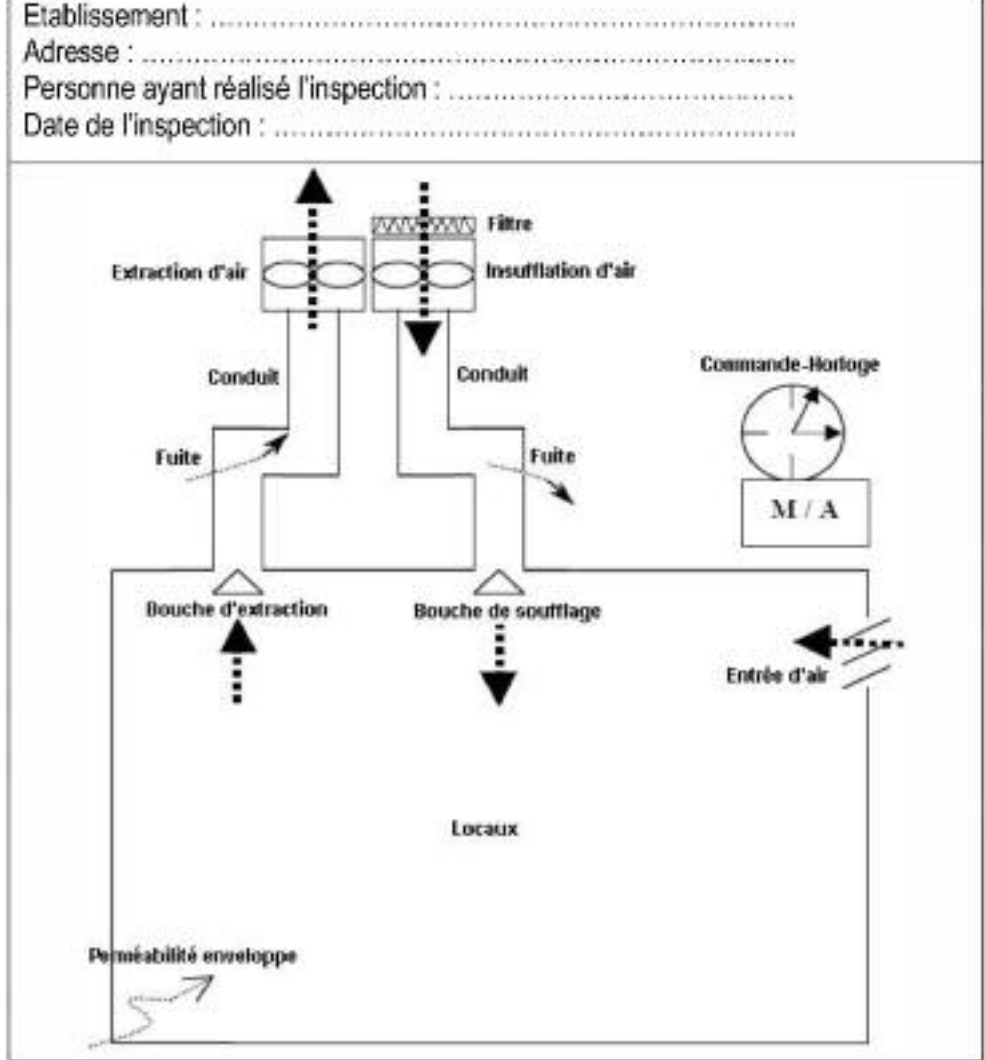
Etablissement : ..............................................................................
Adresse : ..........................................................................................
Personne ayant réalisé l'inspection : ............................................
Date de l'inspection : .......................................................................

Filtre

Extraction d'air

Insufflation d'air

Conduit

Conduit

Commande-Horloge

Fuite

Fuite

M / A

Bouche d'extraction

Bouche de soufflage

Entrée d'air

Locaux

Perméabilité enveloppe